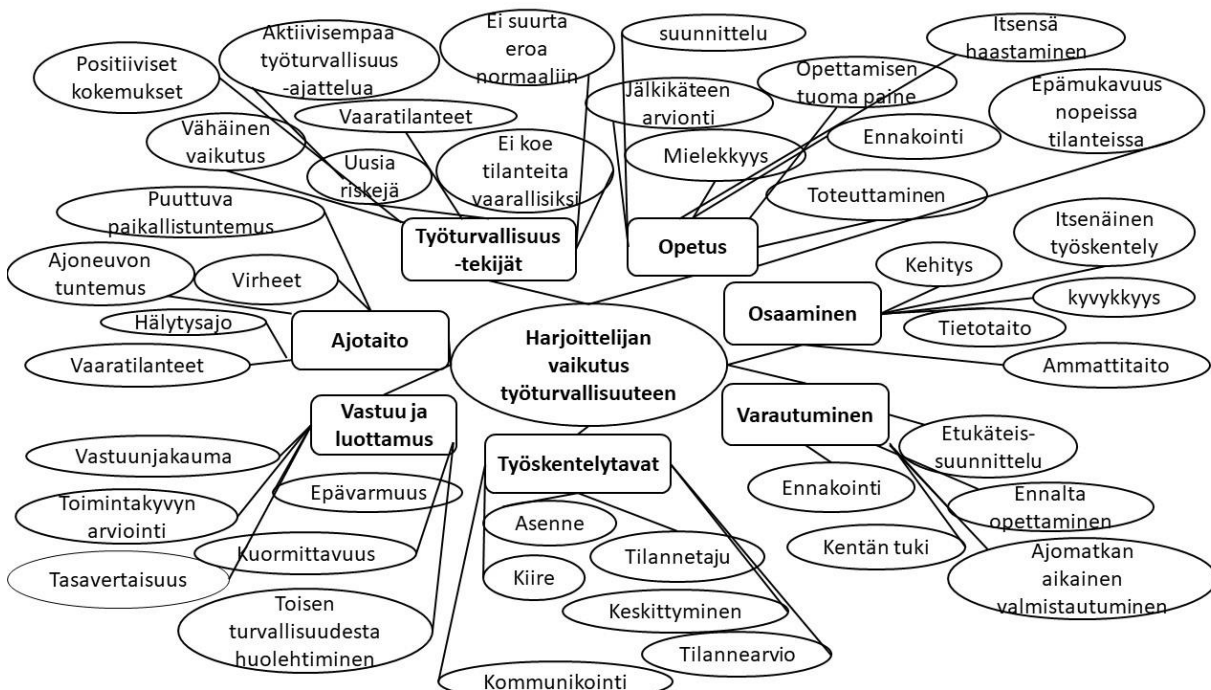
Harjoittelijan vaikutus työturvallisuuteen

Työturvallisuus -tekijät

Positiiviset kokemukset

Aktiivisempaa työturvallisuus -ajattelua

Ei suurta eroa normaaliin

Vaaratilanteet

Vähäinen vaikutus

Uusia riskejä

Ei koe tilanteita vaarallisiksi

Opetus

suunnittelu

Itsensä haastaminen

Opettamisen tuoma paine

Jälkikäteen arviointi

Epämukavuus nopeissa tilanteissa

Ennakointi

Mielekkyys

Toteuttaminen

Ajotaito

Puuttuva paikallistuntemus

Ajoneuvon tuntemus

Virheet

Hälytysajo

Vaaratilanteet

Osaaminen

Itsenäinen työskentely

Kehitys

kyvykkyys

Tietotaito

Ammattitaito

Vastuu ja luottamus

Vastuunjakauma

Toimintakyvyn arviointi

Epävarmuus

Kuormittavuus

Tasavertaisuus

Toisen turvallisuudesta huolehtiminen

Työskentelytavat

Asenne

Tilannetaju

Kiire

Keskittyminen

Tilannearvio

Kommunikointi

Varautuminen

Etukäteis-suunnittelu

Ennakointi

Ennalta opettaminen

Kentän tuki

Ajomatkan aikainen valmistautuminen